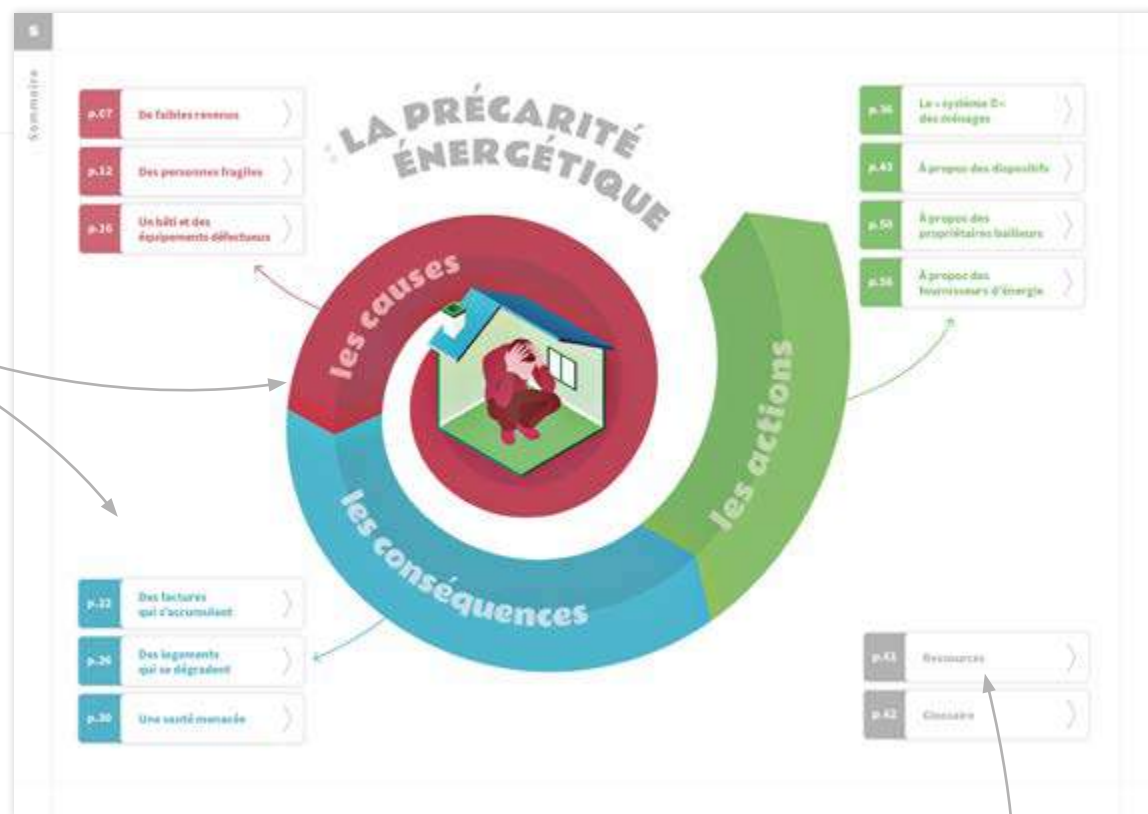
5

Sommaire

LA PRÉCARITÉ ÉNERGÉTIQUE

p.07 De faibles revenus

p.12 Des personnes fragiles

p.16 Un bâti et des équipements défectueux

les causes

les conséquences

les actions

p.22 Des factures qui s'accumulent

p.26 Des logements qui se dégradent

p.30 Une santé menacée

p.36 Le « système D » des ménages

p.43 À propos des dispositifs

p.50 À propos des propriétaires bailleurs

p.56 À propos des fournisseurs d'énergie

p.61 Ressources

p.62 Glossaire